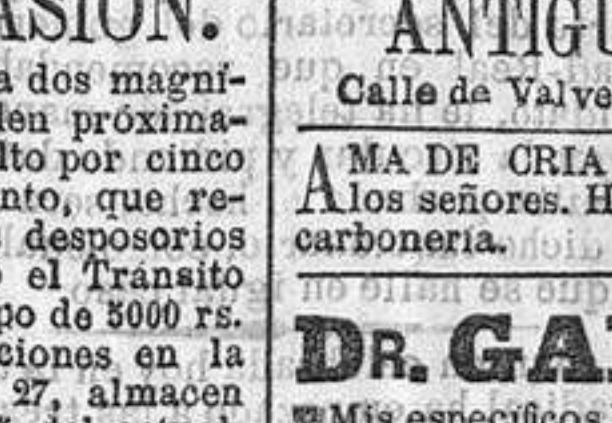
ASION.
a dos magnifien próximalto por cinco nto, que re- desposorios el Tránsito po de 5000 rs. ciones en la 27, almacen

ANTIGU
Calle de Valve

AMA DE CRIA los señores. H carbonería.

DR. GA
Mis específicos